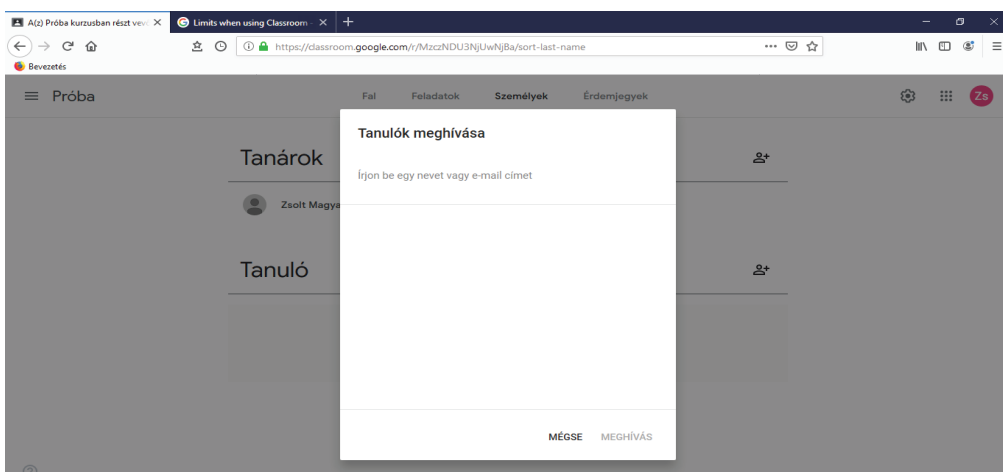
A(z) Próba kurzusban részt vev ×
Limits when using Classroom - ×
+

https://classroom.google.com/r/MzczNDU3NjUwNjBa/sort-last-name

Bevezetés

Próba
Fal
Feladatok
Személyek
Érdemjegyek
Zs

Tanárok
Zsolt Magya

Tanuló

Tanulók meghívása
Írjon be egy nevet vagy e-mail címet

MÉGSE
MEGHÍVÁS